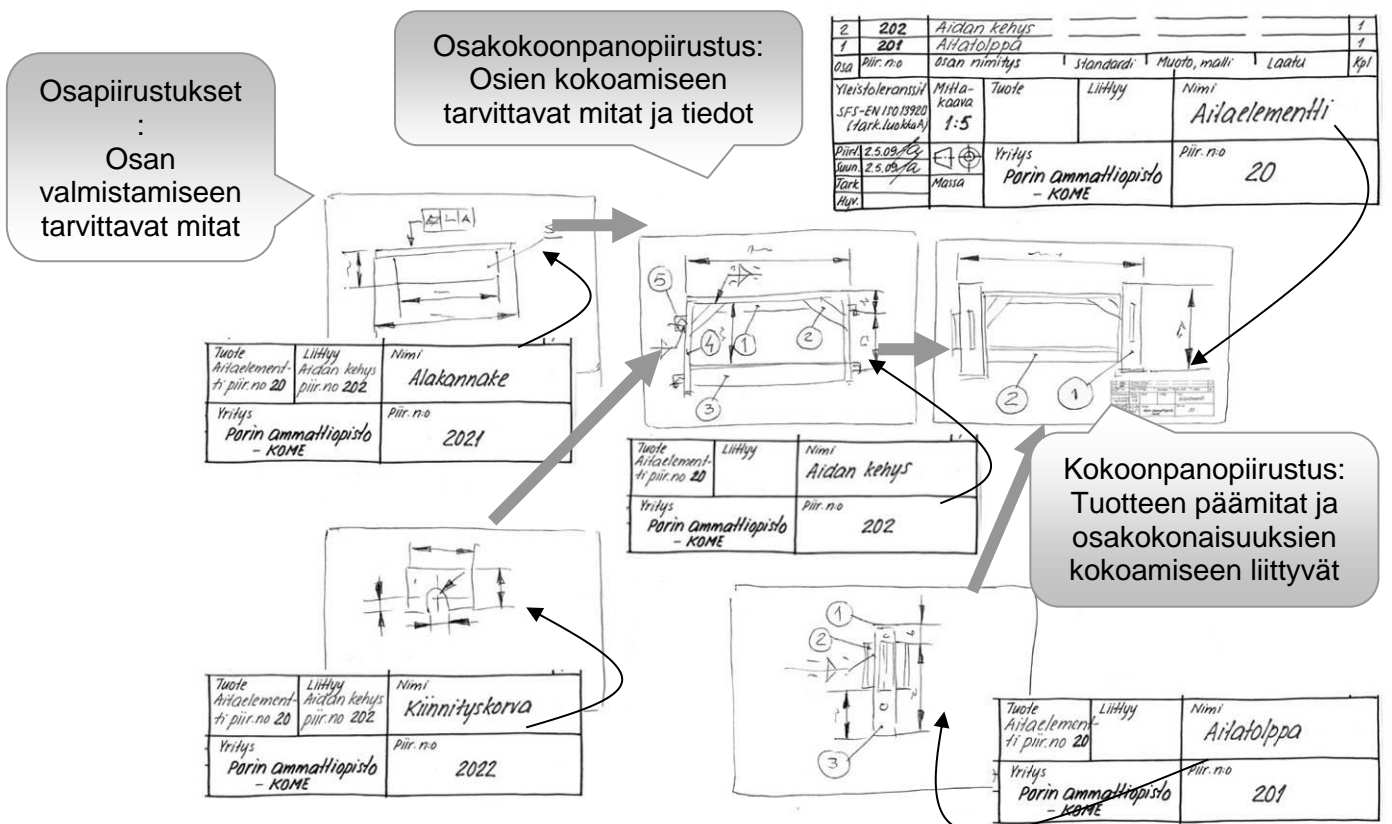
Osapiirustukset
:
Osan valmistamiseen tarvittavat mitat

Osakokoonpanopiirustus:
Osien kokoamiseen tarvittavat mitat ja tiedot

| 2 | 202 | Aidan kehys | | | | 1 |
|---|---|---|---|---|---|---|
| 1 | 201 | Aitatolppa | | | | 1 |
| Osa | Piir. n:o | Osan nimitys | Standardi | Muoto, malli | Laatu | Kpl |

Yleistoleranssit SFS-EN ISO 13920 (tark.luokka) Mittakaava 1:5
Tuote
Liittyy
Nimi Aitaelementti
Piirt. 2.5.09
Suun. 2.5.09
Tark
Hyv.
Massa
Yritys Porin ammattiopisto – KOME
Piir. n:o 20

A

5
4
1
2
3

2
1

| Tuote Aitaelementti piir.no 20 | Liittyy Aidan kehys piir.no 202 | Nimi Alakannake |
|---|---|---|
| Yritys Porin ammattiopisto – KOME | | Piir. n:o 2021 |

| Tuote Aitaelementti piir.no 20 | Liittyy | Nimi Aidan kehys |
|---|---|---|
| Yritys Porin ammattiopisto – KOME | | Piir. n:o 202 |

Kokoonpanopiirustus:
Tuotteen päämitat ja osakokonaisuuksien kokoamiseen liittyvät

1
2
3

| Tuote Aitaelementti piir.no 20 | Liittyy Aidan kehys piir.no 202 | Nimi Kiinnityskorva |
|---|---|---|
| Yritys Porin ammattiopisto – KOME | | Piir. n:o 2022 |

| Tuote Aitaelementti piir.no 20 | Liittyy | Nimi Aitatolppa |
|---|---|---|
| Yritys Porin ammattiopisto – KOME | | Piir. n:o 201 |